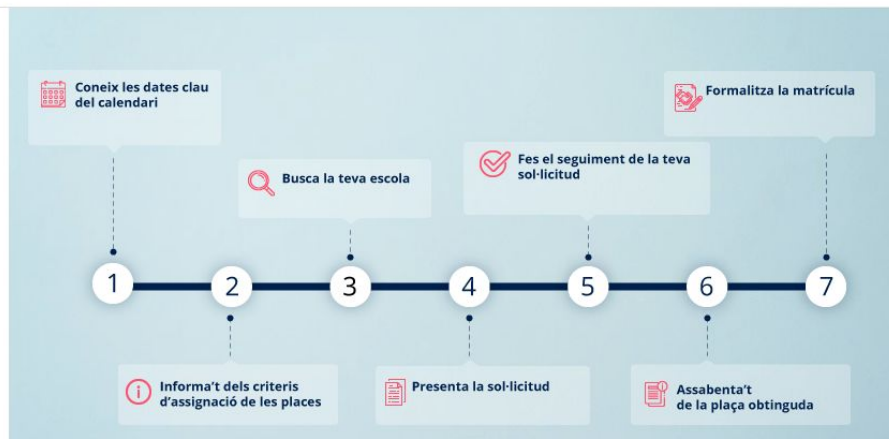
Coneix les dates clau del calendari

Busca la teva escola

Fes el seguiment de la teva sol·licitud

Formalitza la matrícula

1

2

3

4

5

6

7

Informa't dels criteris d'assignació de les places

Presenta la sol·licitud

Assabenta't de la plaça obtinguda